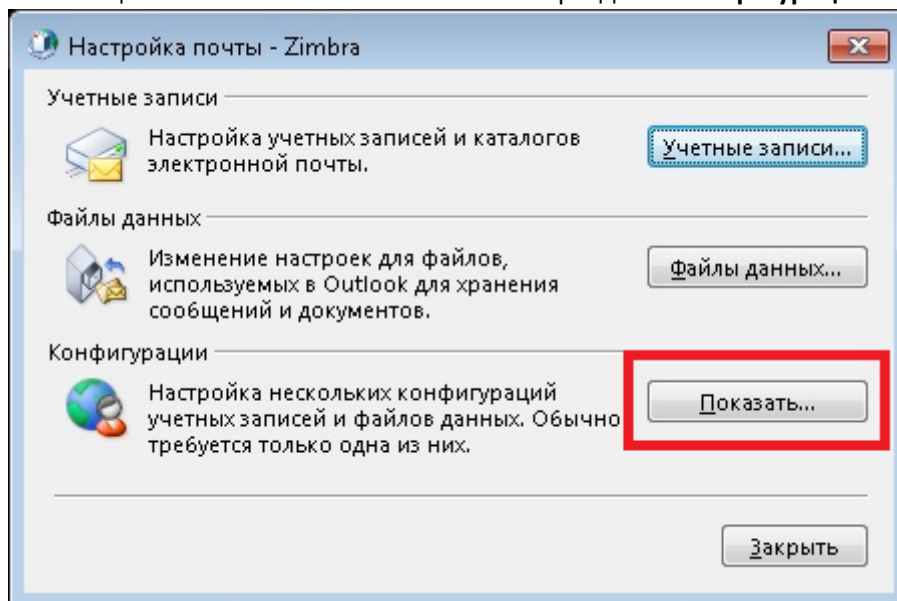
Настройка почты - Zimbra

Учетные записи

Настройка учетных записей и каталогов электронной почты.

Учетные записи...

Файлы данных

Изменение настроек для файлов, используемых в Outlook для хранения сообщений и документов.

Файлы данных...

Конфигурации

Настройка нескольких конфигураций учетных записей и файлов данных. Обычно требуется только одна из них.

Показать...

Закрыть